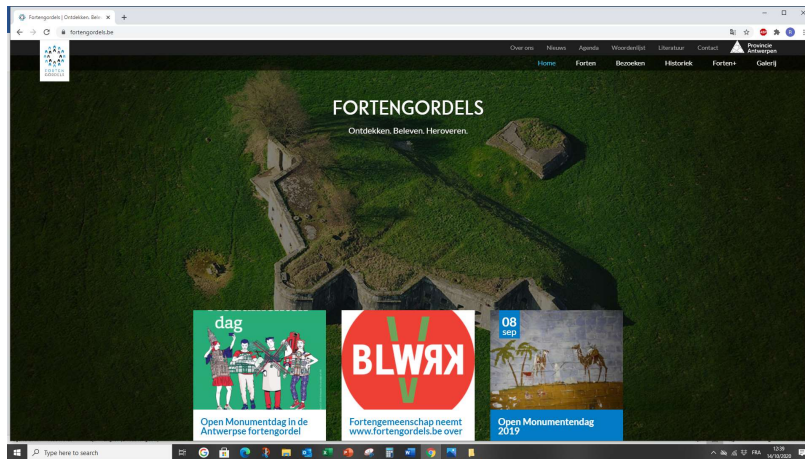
Fortengordels | Ontdekken, Bele ×
+
fortengordels.be

FORTEN GORDELS

Over ons Nieuws Agenda Woordenlijst Literatuur Contact Provincie Antwerpen

Home Forten Bezoeken Historiek Forten+ Galerij

FORTENGORDELS
Ontdekken. Beleven. Heroveren.

dag

Open Monumentdag in de Antwerpse fortengordel

BLWRK

Fortengemeenschap neemt www.fortengordels.be over

08 sep

Open Monumentendag 2019

Type here to search

FRA 12:39 14/10/2020